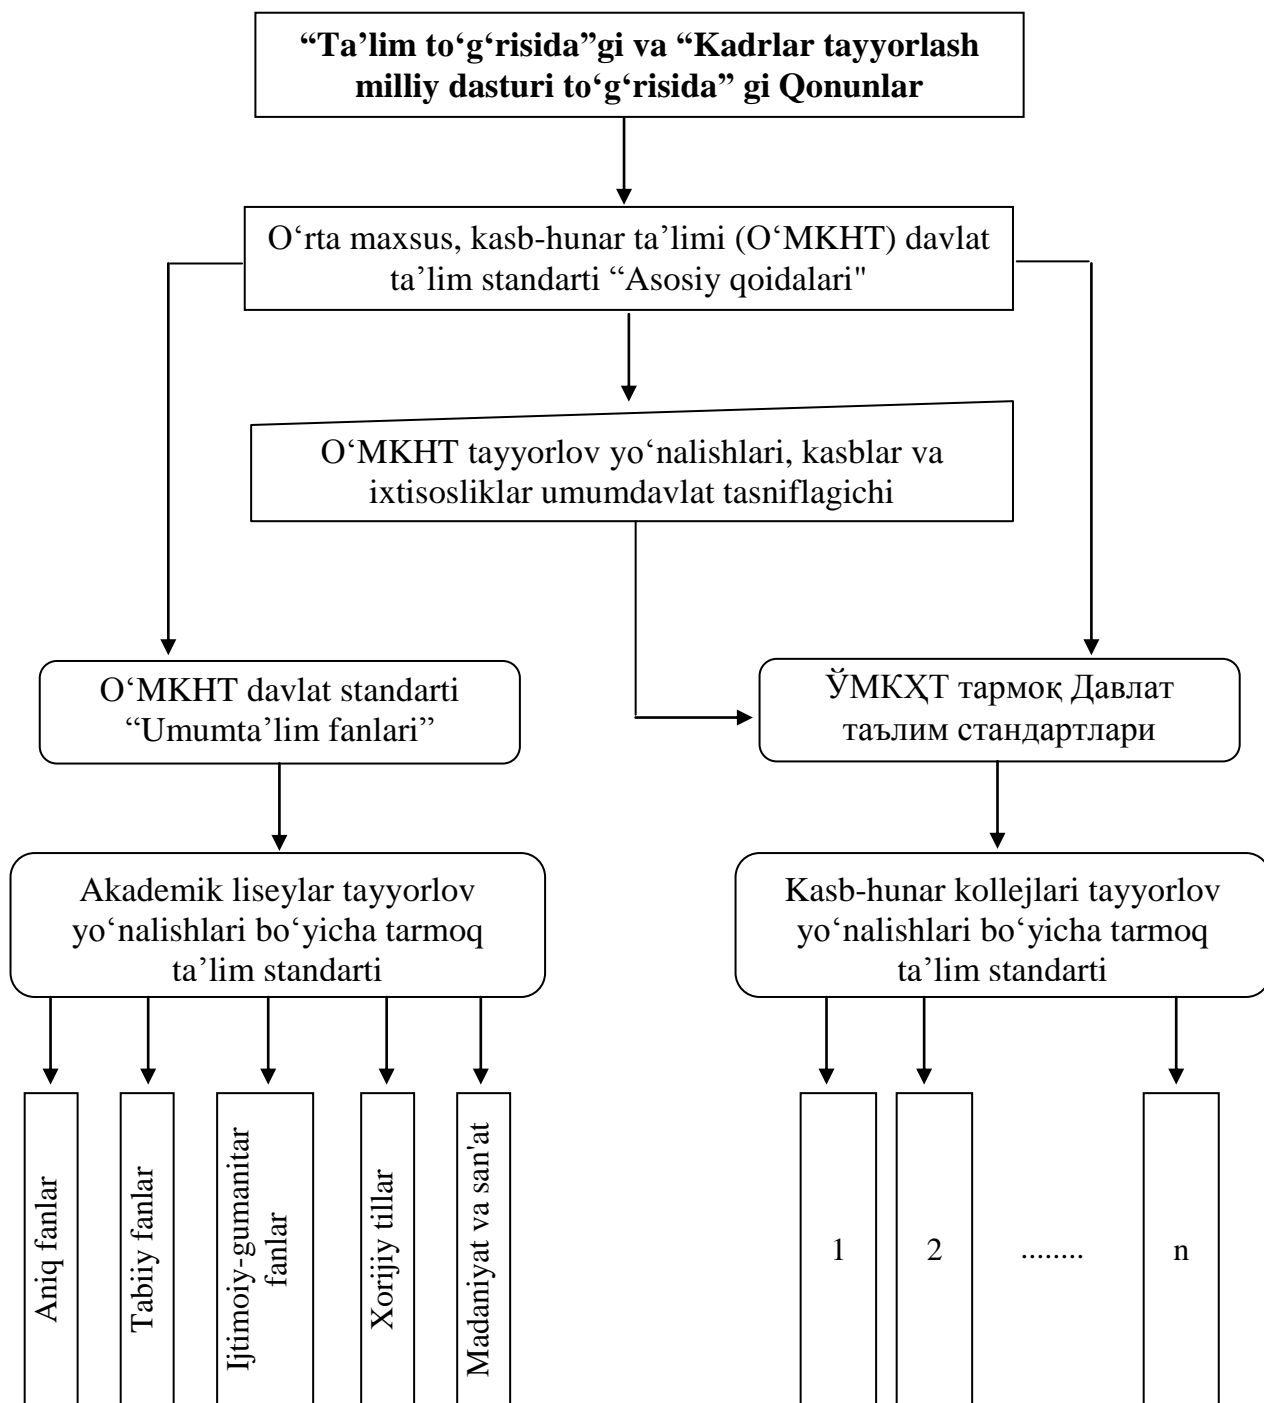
“Ta’lim to‘g‘risida”gi va “Kadrlar tayyorlash milliy dasturi to‘g‘risida” gi Qonunlar

O‘rta maxsus, kasb-hunar ta’limi (O‘MKHT) davlat ta’lim standarti “Asosiy qoidalari"

O‘MKHT tayyorlov yo‘nalishlari, kasblar va ixtisosliklar umumdavlat tasniflagichi

O‘MKHT davlat standarti “Umumta’lim fanlari”

ЎМКҲТ тармоқ Давлат таълим стандартлари

Akademik liseylar tayyorlov yo‘nalishlari bo‘yicha tarmoq ta’lim standarti

Kasb-hunar kollejlari tayyorlov yo‘nalishlari bo‘yicha tarmoq ta’lim standarti

Aniq fanlar

Tabiiy fanlar

Ijtimoiy-gumanitar fanlar

Xorijiy tillar

Madaniyat va san'at

1

2

........

n